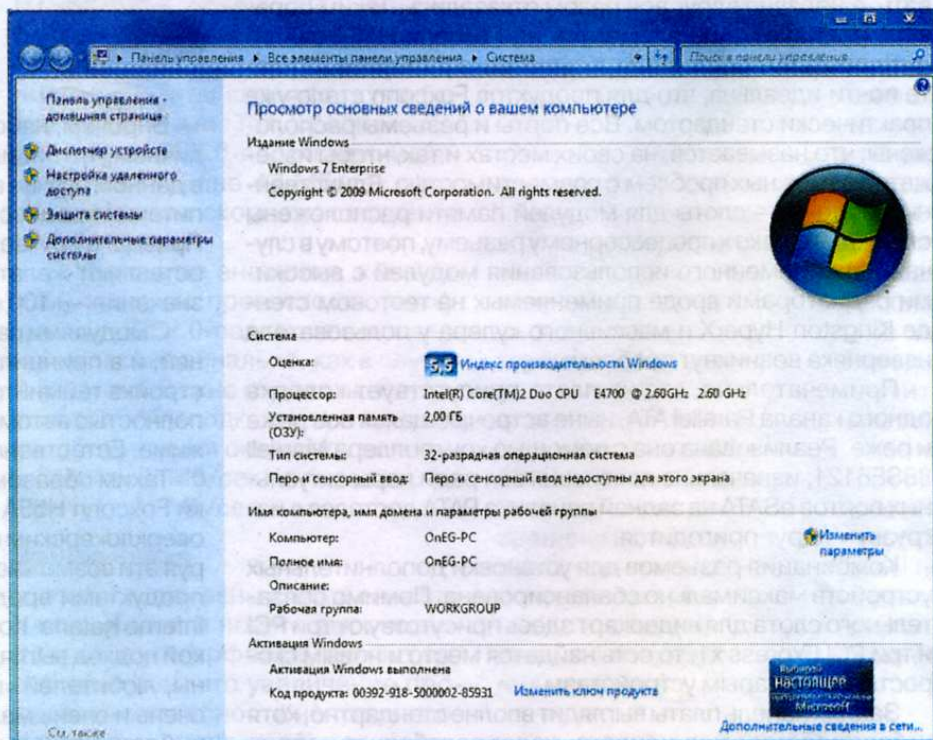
Панель управления ▸ Все элементы панели управления ▸ Система

Поиск в панели управления

Панель управления - домашняя страница

Диспетчер устройств

Настройка удаленного доступа

Защита системы

Дополнительные параметры системы

Просмотр основных сведений о вашем компьютере

Издание Windows

Windows 7 Enterprise

Copyright © 2009 Microsoft Corporation. All rights reserved.

Система

| | |
|---|---|
| Оценка: | 5,5 Индекс производительности Windows |
| Процессор: | Intel(R) Core(TM)2 Duo CPU E4700 @ 2.60GHz 2.60 GHz |
| Установленная память (ОЗУ): | 2,00 ГБ |
| Тип системы: | 32-разрядная операционная система |
| Перо и сенсорный ввод: | Перо и сенсорный ввод недоступны для этого экрана |

Имя компьютера, имя домена и параметры рабочей группы

| | |
|---|---|
| Компьютер: | OnEG-PC |
| Полное имя: | OnEG-PC |
| Описание: | |
| Рабочая группа: | WORKGROUP |

Изменить параметры

Активация Windows

Активация Windows выполнена

Код продукта: 00392-918-5000002-85931 Изменить ключ продукта

Выбирай настоящее программное обеспечение Microsoft

Дополнительные сведения в сети...

См. также